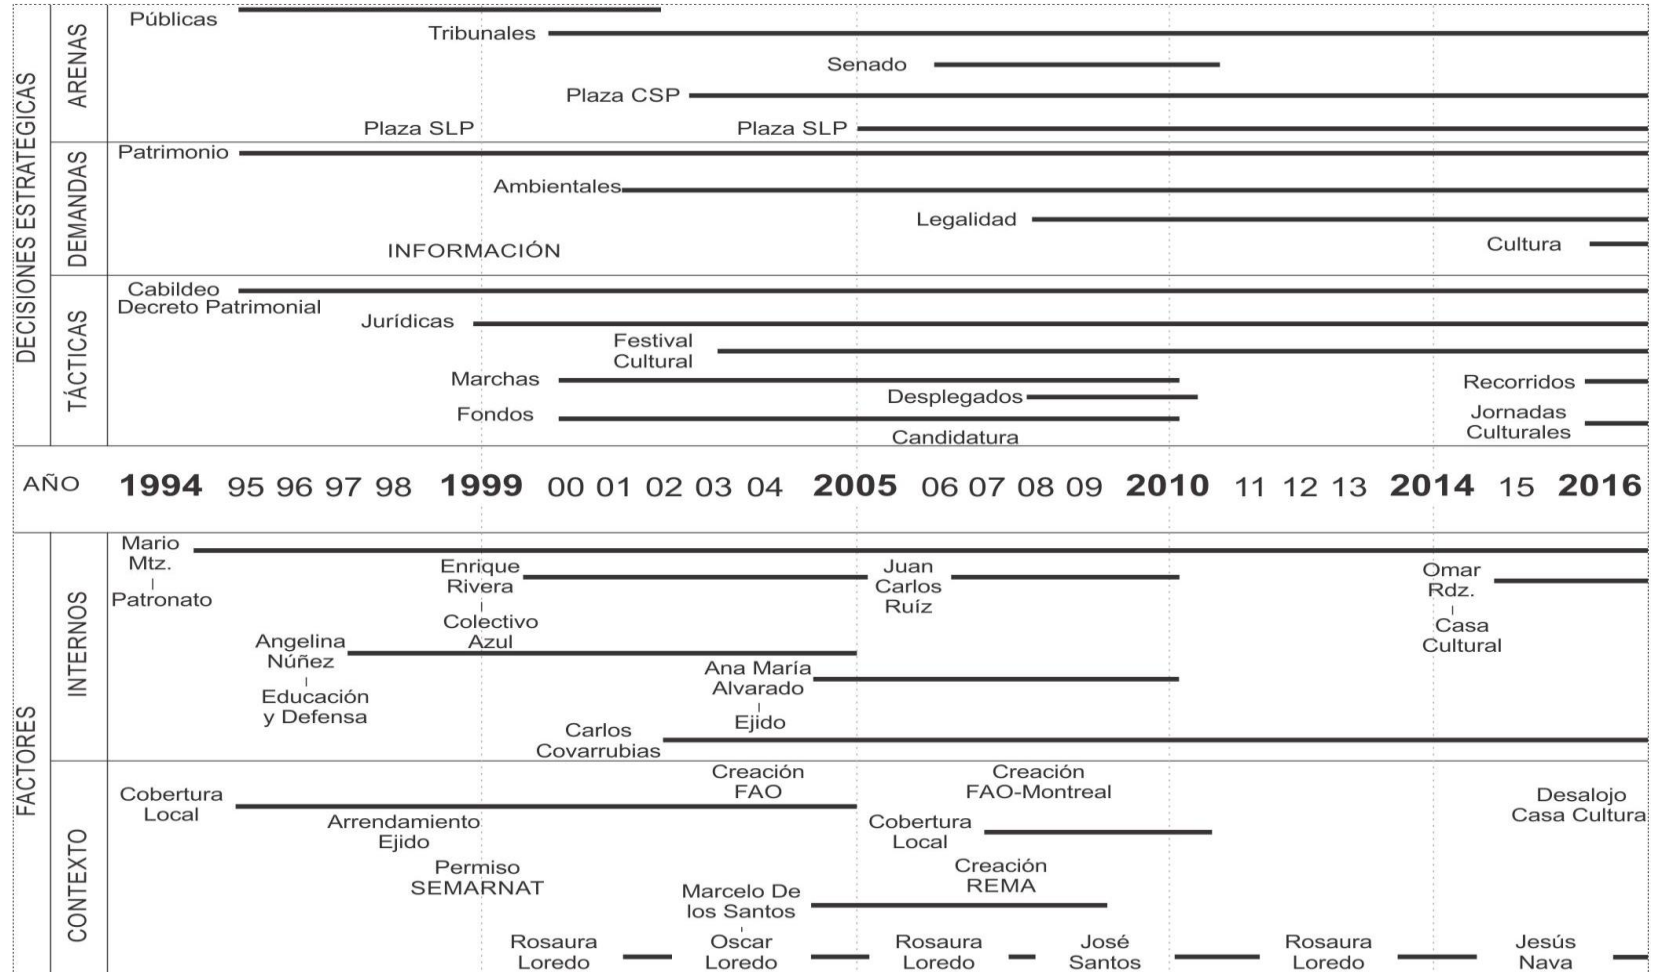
DECISIONES ESTRATEGICAS

ARENAS

Públicas

Tribunales

Senado

Plaza CSP

Plaza SLP

Plaza SLP

DEMANDAS

Patrimonio

Ambientales

Legalidad

INFORMACIÓN

Cultura

TÁCTICAS

Cabildeo

Decreto Patrimonial

Jurídicas

Festival Cultural

Marchas

Recorridos

Desplegados

Fondos

Jornadas Culturales

Candidatura

AÑO 1994 95 96 97 98 1999 00 01 02 03 04 2005 06 07 08 09 2010 11 12 13 2014 15 2016

FACTORES

INTERNOS

Mario Mtz.
Patronato

Enrique Rivera
Colectivo Azul

Juan Carlos Ruíz

Omar Rdz.
Casa Cultural

Angelina Núñez
Educación y Defensa

Ana María Alvarado
Ejido

Carlos Covarrubias

CONTEXTO

Creación FAO

Creación FAO-Montreal

Cobertura Local

Desalojo Casa Cultura

Arrendamiento Ejido

Cobertura Local

Permiso SEMARNAT

Creación REMA

Marcelo De los Santos

Rosaura Loredo

Oscar Loredo

Rosaura Loredo

José Santos

Rosaura Loredo

Jesús Nava